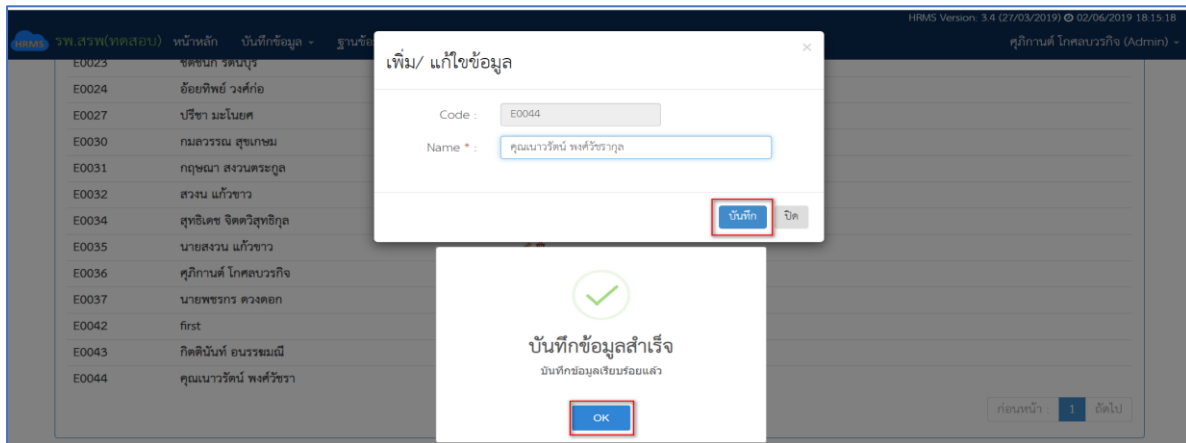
HRMS Version: 3.4 (27/03/2019) 02/06/2019 18:15:18

HRMS รพ.สรพ(ทดสอบ) หน้าหลัก บันทึกข้อมูล ฐานข้อ

ศุภิกานต์ โกศลบวรกิจ (Admin)

| | |
|---|---|
| E0023 | ชัดชนก รัตนบุร |
| E0024 | อ้อยทิพย์ วงศ์ก่อ |
| E0027 | ปรีชา มะโนยศ |
| E0030 | กมลวรรณ สุขเกษม |
| E0031 | กฤษณา สงวนตระกูล |
| E0032 | สวงน แก้วขาว |
| E0034 | สุทธิเดช จิตตวิสุทธิกุล |
| E0035 | นายสงวน แก้วขาว |
| E0036 | ศุภิกานต์ โกศลบวรกิจ |
| E0037 | นายพชรกร ดวงดอก |
| E0042 | first |
| E0043 | กิตตินันท์ อนรรฆมณี |
| E0044 | คุณเนาวรัตน์ พงศ์วัชรา |

เพิ่ม/ แก้ไขข้อมูล

×

Code : E0044

Name * : คุณเนาวรัตน์ พงศ์วัชรากุล

บันทึก ปิด

บันทึกข้อมูลสำเร็จ

บันทึกข้อมูลเรียบร้อยแล้ว

OK

ก่อนหน้า 1 ถัดไป